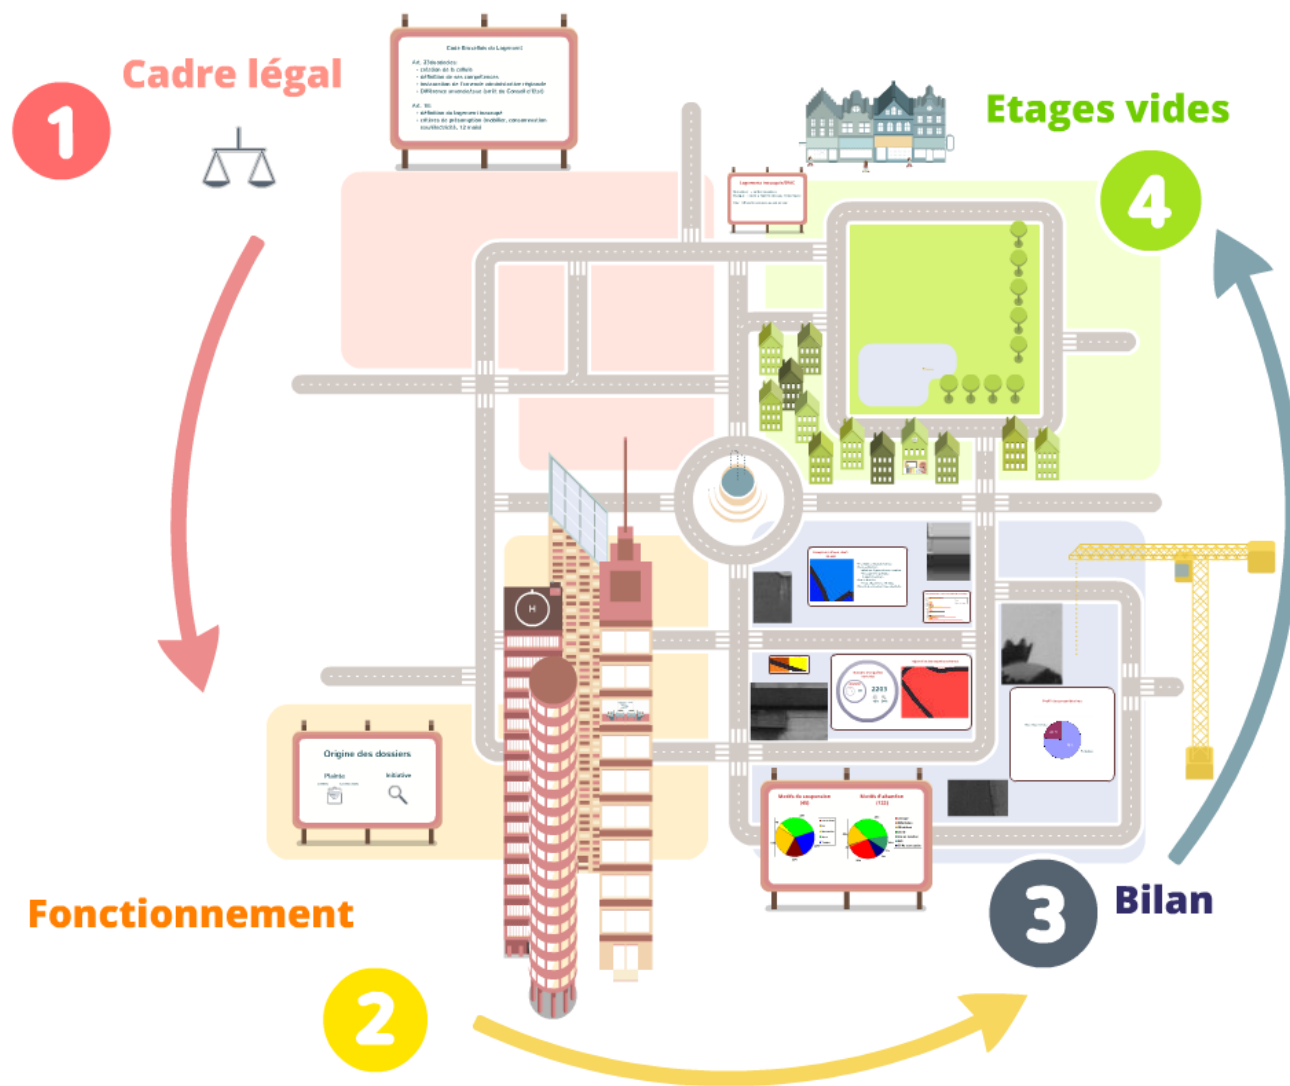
1

Cadre légal

Code Bruxellois du Logement

Art. 23duodecies
- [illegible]
- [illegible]
- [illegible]
- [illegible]

Art. 30
- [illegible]
- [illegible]

Etages vides

4

Logements inoccupés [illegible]

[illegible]

Origine des dossiers

Plainte

Initiative

H

2203

Motifs de suspension

Motifs d'abandon

3

Bilan

Fonctionnement

2